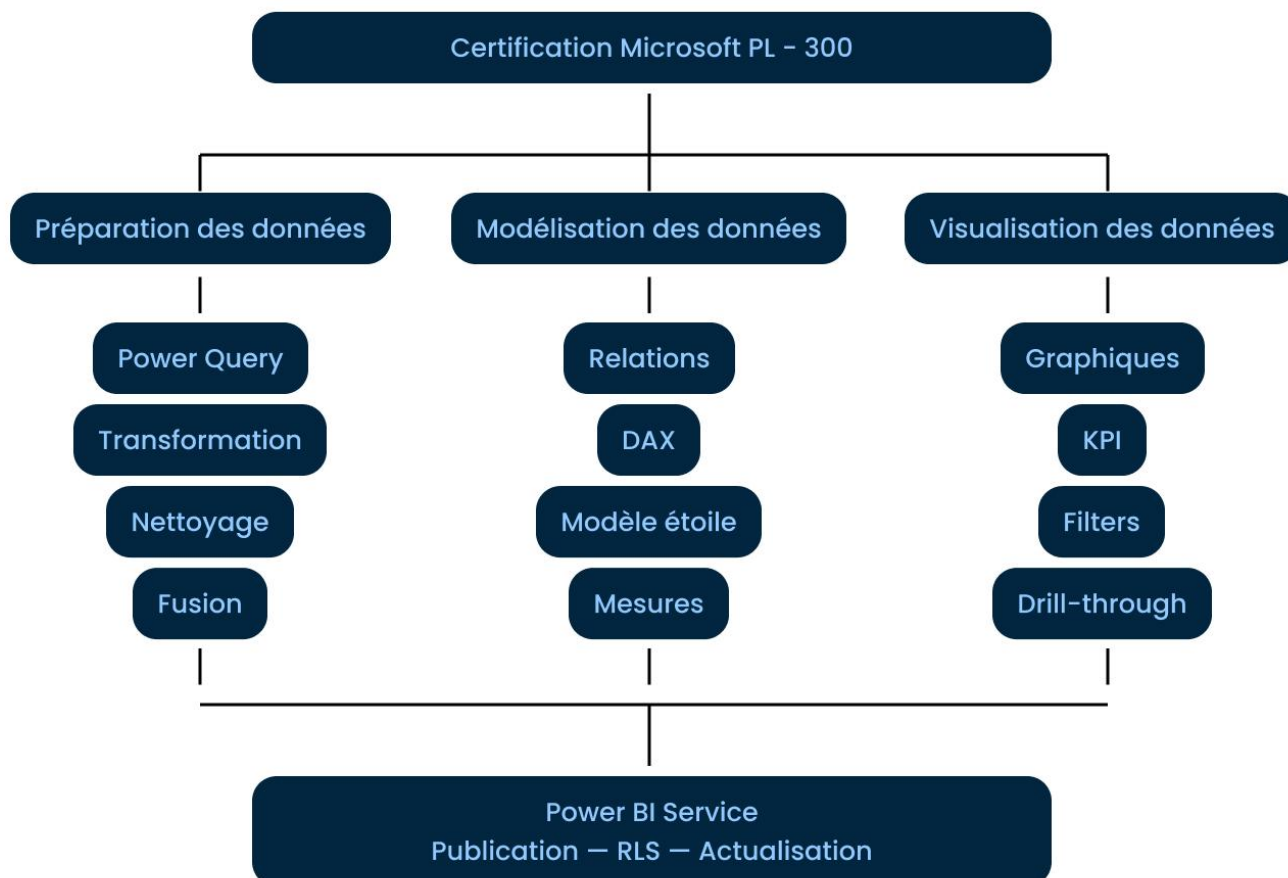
Certification Microsoft PL - 300

Préparation des données

Power Query

Transformation

Nettoyage

Fusion

Modélisation des données

Relations

DAX

Modèle étoile

Mesures

Visualisation des données

Graphiques

KPI

Filters

Drill-through

Power BI Service
Publication — RLS — Actualisation